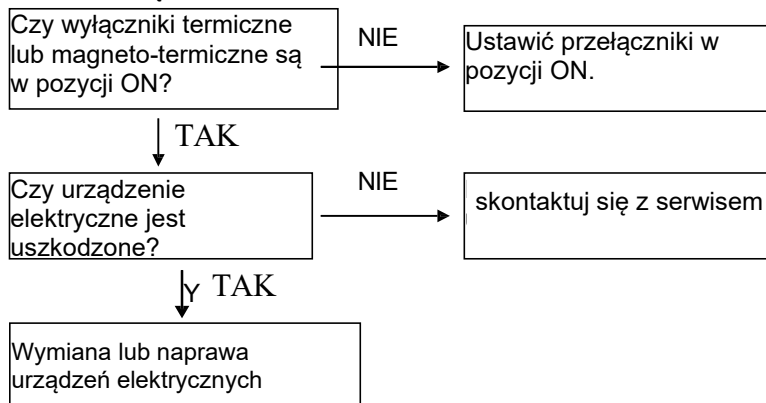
Czy wyłączniki termiczne lub magneto-termiczne są w pozycji ON?

NIE

Ustawić przełączniki w pozycji ON.

TAK

Czy urządzenie elektryczne jest uszkodzone?

NIE

skontaktuj się z serwisem

Y TAK

Wymiana lub naprawa urządzeń elektrycznych